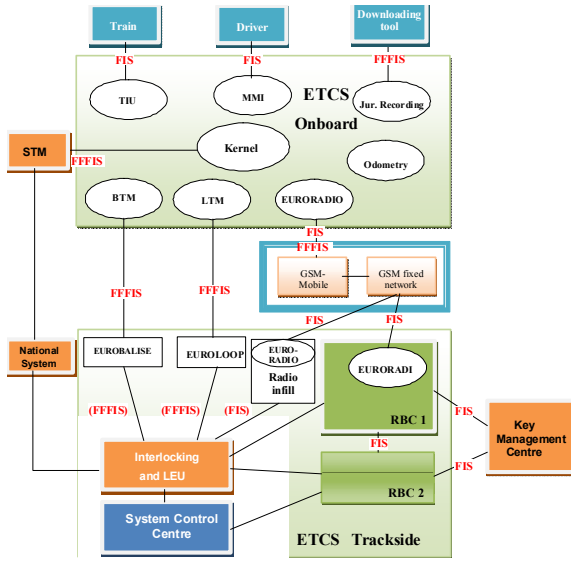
Train

Driver

Downloading tool

FIS

FIS

FFFIS

TIU

MMI

ETCS Onboard

Jur. Recording

STM

FFFIS

Kernel

Odometry

BTM

LTM

EURORADIO

FIS

FFFIS

GSM-Mobile

GSM fixed network

FFFIS

FFFIS

FIS

FIS

National System

EUROBALISE

EUROLOOP

EURO-RADIO

Radio infill

EURORADI

RBC 1

FIS

Key Management Centre

(FFFIS)

(FFFIS)

(FIS)

FIS

Interlocking and LEU

FIS

RBC 2

System Control Centre

ETCS Trackside